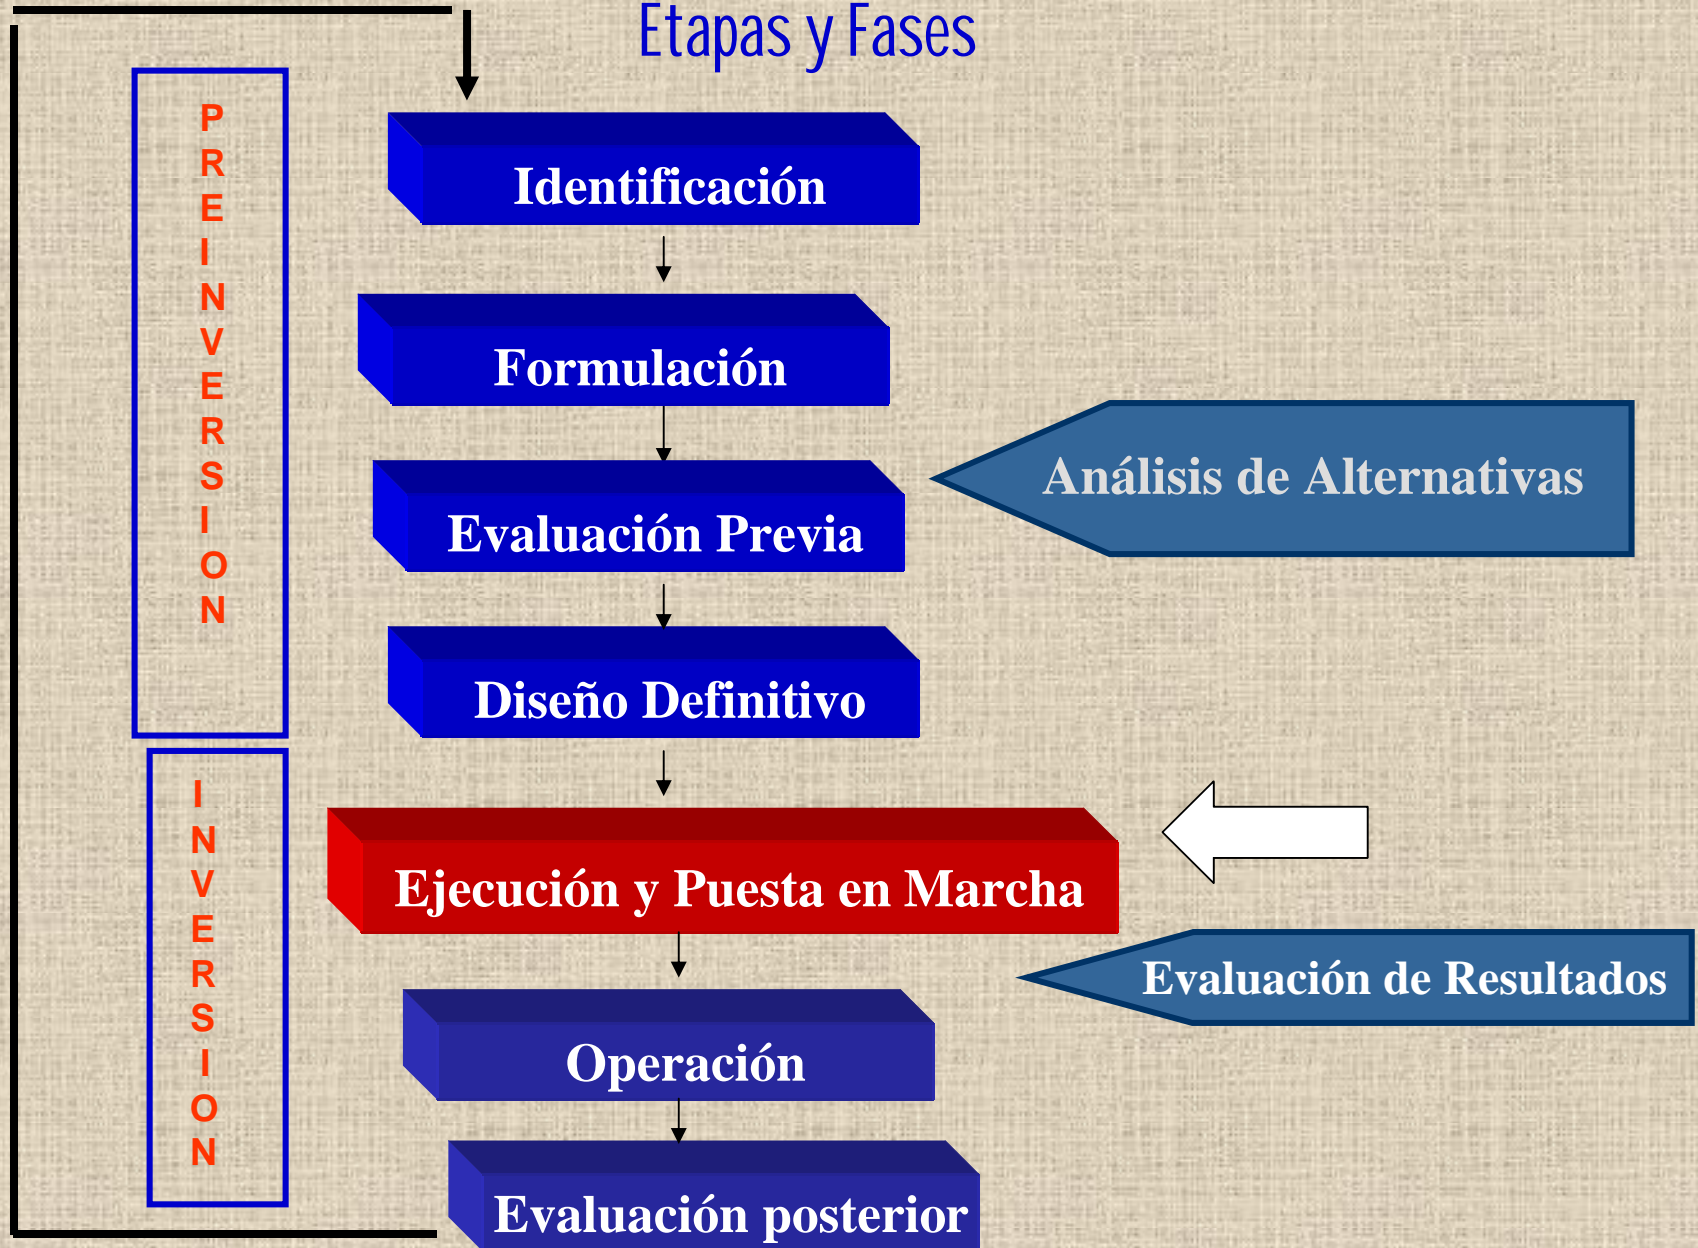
Etapas y Fases

PREINVERSION

Identificación

Formulación

Evaluación Previa

Análisis de Alternativas

Diseño Definitivo

INVERSION

Ejecución y Puesta en Marcha

Evaluación de Resultados

Operación

Evaluación posterior